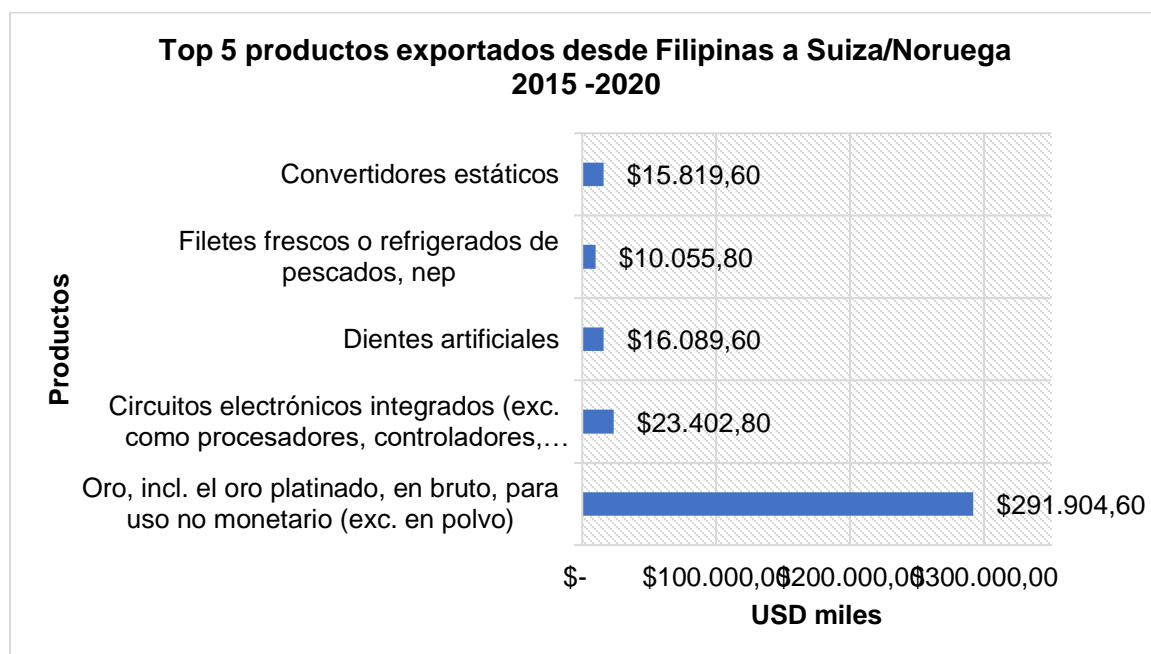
Top 5 productos exportados desde Filipinas a Suiza/Noruega 2015 -2020

Productos

Convertidores estáticos
$15.819,60

Filetes frescos o refrigerados de pescados, nep
$10.055,80

Dientes artificiales
$16.089,60

Circuitos electrónicos integrados (exc. como procesadores, controladores,…
$23.402,80

Oro, incl. el oro platinado, en bruto, para uso no monetario (exc. en polvo)
$291.904,60

$-
$100.000,00
$200.000,00
$300.000,00

USD miles